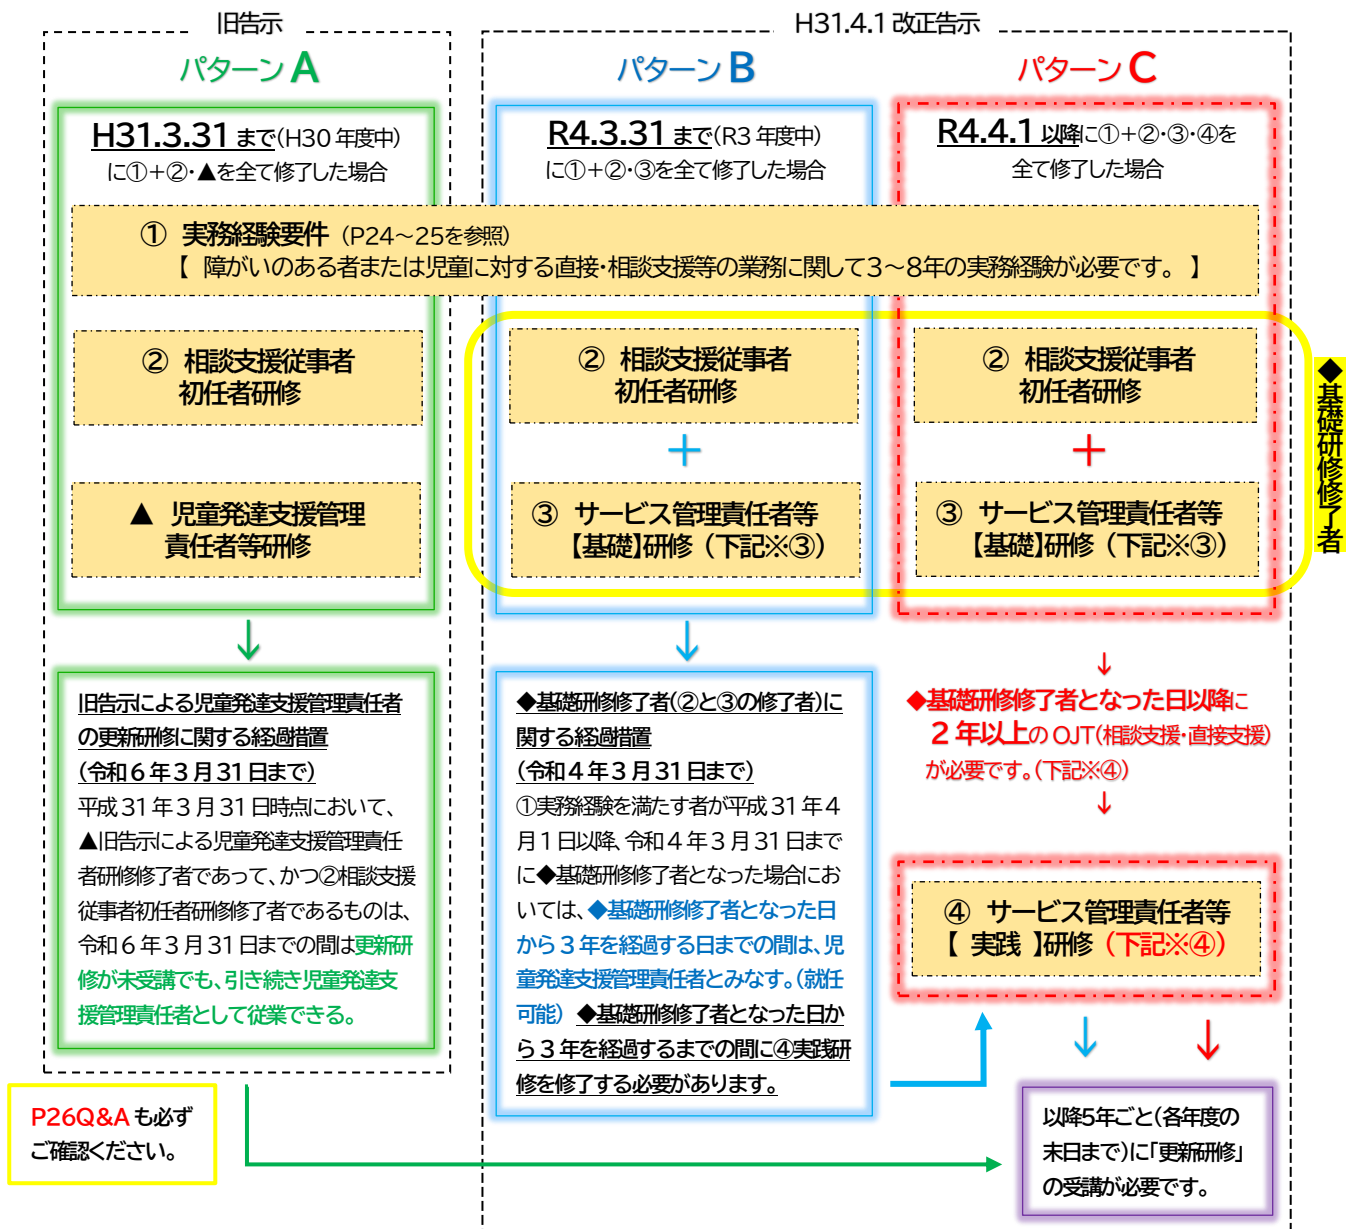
旧告示

H31.4.1 改正告示

パターン A

パターン B

パターン C

H31.3.31 まで(H30 年度中)に①+②･▲を全て修了した場合

R4.3.31 まで(R3 年度中)に①+②･③を全て修了した場合

R4.4.1 以降に①+②･③･④を全て修了した場合

① 実務経験要件 (P24～25を参照)
【 障がいのある者または児童に対する直接･相談支援等の業務に関して3～8年の実務経験が必要です。 】

② 相談支援従事者初任者研修

▲ 児童発達支援管理責任者等研修

② 相談支援従事者初任者研修

+

③ サービス管理責任者等【基礎】研修 (下記※③)

② 相談支援従事者初任者研修

+

③ サービス管理責任者等【基礎】研修 (下記※③)

◆基礎研修修了者

旧告示による児童発達支援管理責任者の更新研修に関する経過措置
(令和６年３月31日まで)
平成31年３月31日時点において、▲旧告示による児童発達支援管理責任者研修修了者であって、かつ②相談支援従事者初任者研修修了者であるものは、令和６年３月31日までの間は更新研修が未受講でも、引き続き児童発達支援管理責任者として従業できる。

◆基礎研修修了者(②と③の修了者)に関する経過措置
(令和４年３月31日まで)
①実務経験を満たす者が平成31年４月１日以降、令和４年３月31日までに◆基礎研修修了者となった場合においては、◆基礎研修修了者となった日から３年を経過する日までの間は、児童発達支援管理責任者とみなす。(就任可能) ◆基礎研修修了者となった日から３年を経過するまでの間に④実践研修を修了する必要があります。

◆基礎研修修了者となった日以降に
２年以上の OJT(相談支援･直接支援)が必要です。(下記※④)

④ サービス管理責任者等
【 実践 】研修 (下記※④)

P26Q&A も必ずご確認ください。

以降5年ごと(各年度の末日まで)に「更新研修」の受講が必要です。